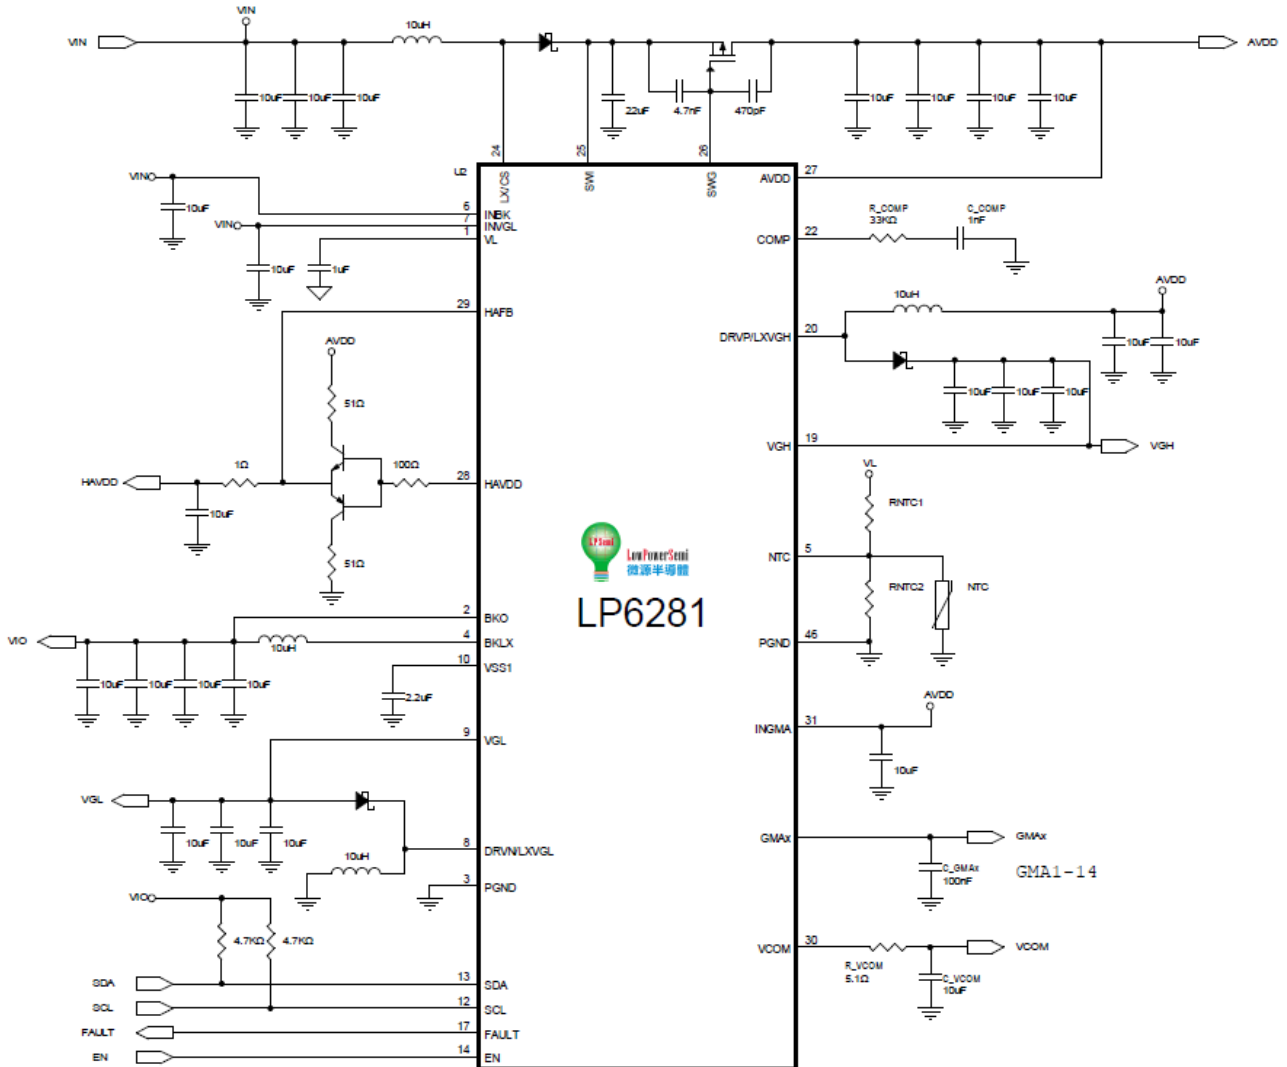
VIN
VIN
10uH
10uF 10uF 10uF
22uF
4.7nF
470pF
10uF 10uF 10uF 10uF
AVDD
24 LX/CS
25 SW
26 SWG
U2
VINO
10uF
6 INBK
7 INVGL
1 VL
VINO
10uF
1uF
27 AVDD
22 COMP
R_COMP 33KΩ
C_COMP 1nF
29 HAFB
AVDD
51Ω
1Ω
100Ω
HAVDD
10uF
28 HAVDD
51Ω
10uH
AVDD
20 DRVP/LXVGH
10uF 10uF
10uF 10uF 10uF
19 VGH
VGH
VL
RNTC1
5 NTC
RNTC2
NTC
46 PGND
LPSemi
LowPowerSemi
微源半導體
LP6281
2 BKO
VIO
10uH
4 BKLX
10uF 10uF 10uF 10uF
10 VSS1
2.2uF
AVDD
31 INGMA
10uF
9 VGL
VGL
10uF 10uF 10uF
GMAx
GMAx
C_GMAx 100nF
GMA1-14
8 DRVN/LXVGL
10uH
3 PGND
VIO
4.7KΩ 4.7KΩ
30 VCOM
R_VCOM 5.1Ω
C_VCOM 10uF
VCOM
SDA
13 SDA
SCL
12 SCL
FAULT
17 FAULT
EN
14 EN